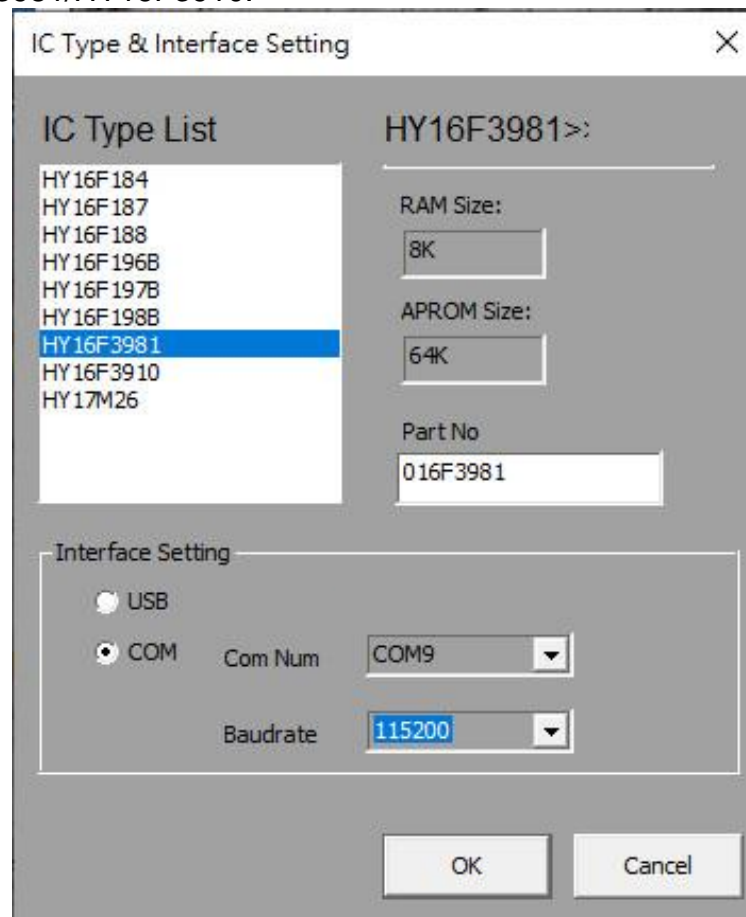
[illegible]

IC Type & Interface Setting

×

IC Type List

HY16F184
HY16F187
HY16F188
HY16F196B
HY16F197B
HY16F198B
HY16F3981
HY16F3910
HY17M26

HY16F3981>:

RAM Size:

8K

APROM Size:

64K

Part No

016F3981

Interface Setting

USB

COM

Com Num

COM9

Baudrate

115200

OK

Cancel